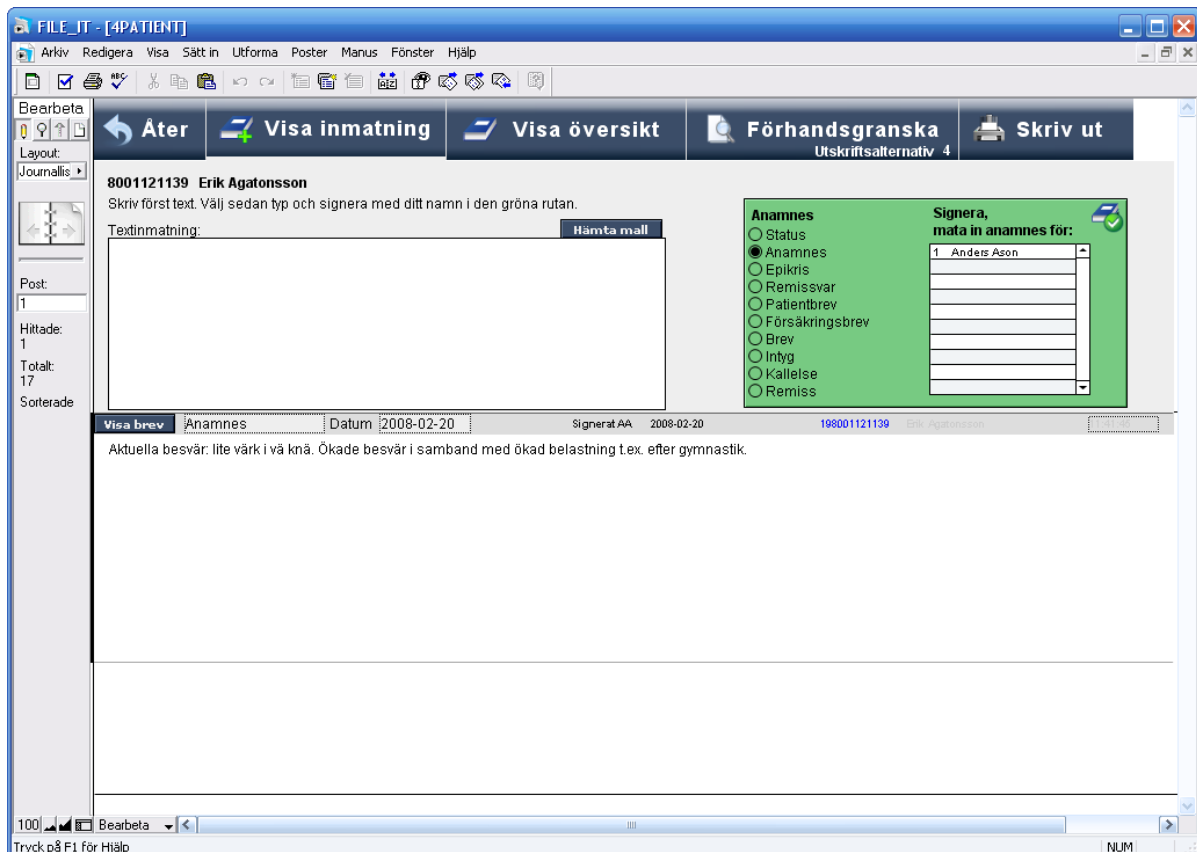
FILE_IT - [4PATIENT]

Arkiv Redigera Visa Sätt in Utforma Poster Manus Fönster Hjälp

Bearbeta

Layout:
Journallis

Post:
1

Hittade:
1

Totalt:
17

Sorterade

Åter | Visa inmatning | Visa översikt | Förhandsgranska Utskriftsalternativ 4 | Skriv ut

8001121139 Erik Agatonsson
Skriv först text. Välj sedan typ och signera med ditt namn i den gröna rutan.

Textinmatning:
Hämta mall

Anamnes
Status
Anamnes
Epikris
Remissvar
Patientbrev
Försäkringsbrev
Brev
Intyg
Kallelse
Remiss

Signera,
mata in anamnes för:
1 Anders Ason

Visa brev | Anamnes | Datum 2008-02-20 | Signerat AA 2008-02-20 | 198001121139 | Erik Agatonsson

Aktuella besvär: lite värk i vä knä. Ökade besvär i samband med ökad belastning t.ex. efter gymnastik.

100 Bearbeta

Tryck på F1 för Hjälp
NUM